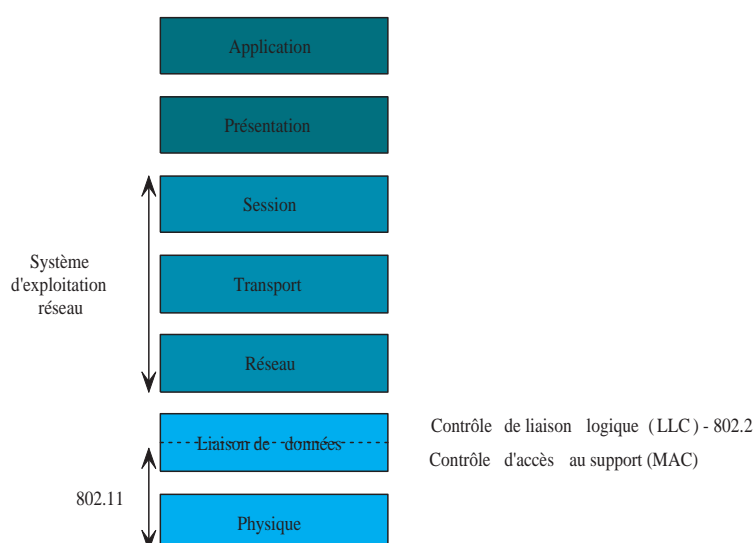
Application

Présentation

Session

Système d'exploitation réseau

Transport

Réseau

Liaison de données

Contrôle de liaison logique (LLC) - 802.2

Contrôle d'accès au support (MAC)

802.11

Physique